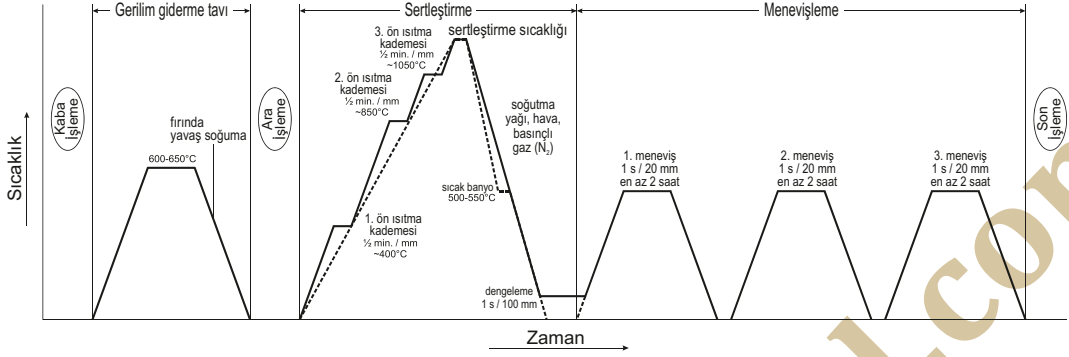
Gerilim giderme tavı

Sertleştirme

Menevişleme

Sıcaklık

Kaba İşleme

fırında yavaş soğuma

600-650°C

Ara İşleme

3. ön ısıtma kademesi ½ min. / mm ~1050°C

sertleştirme sıcaklığı

2. ön ısıtma kademesi ½ min. / mm ~850°C

soğutma yağı, hava, basınçlı gaz ($N_2$)

sıcak banyo 500-550°C

1. ön ısıtma kademesi ½ min. / mm ~400°C

dengeleme 1 s / 100 mm

1. meneviş 1 s / 20 mm en az 2 saat

2. meneviş 1 s / 20 mm en az 2 saat

3. meneviş 1 s / 20 mm en az 2 saat

Son İşleme

Zaman